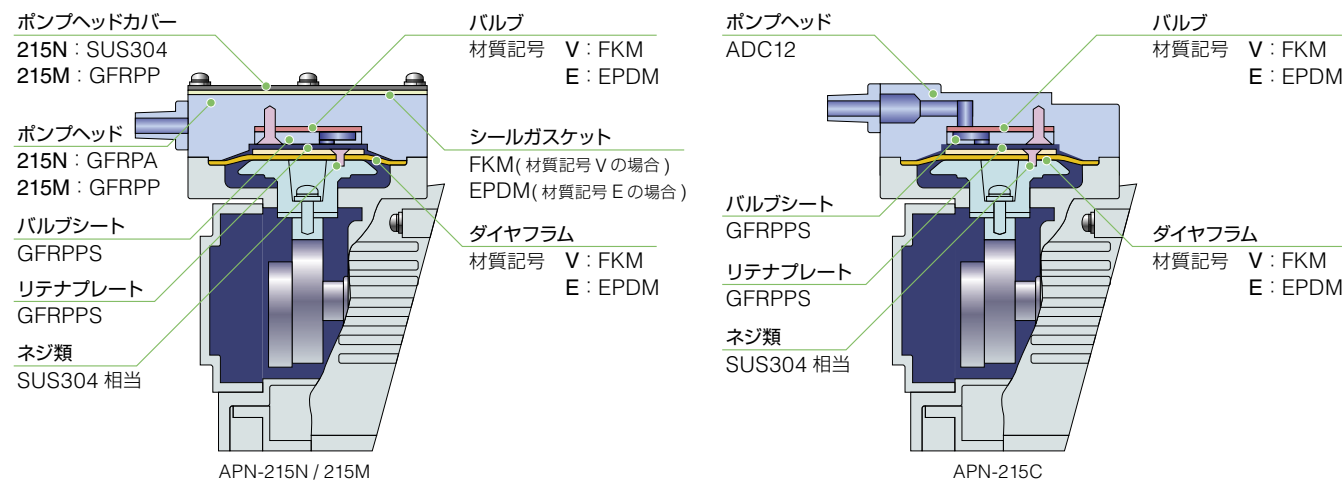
ポンプヘッドカバー
215N：SUS304
215M：GFRPP

ポンプヘッド
215N：GFRPA
215M：GFRPP

バルブシート
GFRPPS

リテナプレート
GFRPPS

ネジ類
SUS304 相当

バルブ
材質記号　V：FKM
E：EPDM

シールガスケット
FKM(材質記号 V の場合)
EPDM(材質記号 E の場合)

ダイヤフラム
材質記号　V：FKM
E：EPDM

APN-215N / 215M

ポンプヘッド
ADC12

バルブシート
GFRPPS

リテナプレート
GFRPPS

ネジ類
SUS304 相当

バルブ
材質記号　V：FKM
E：EPDM

ダイヤフラム
材質記号　V：FKM
E：EPDM

APN-215C